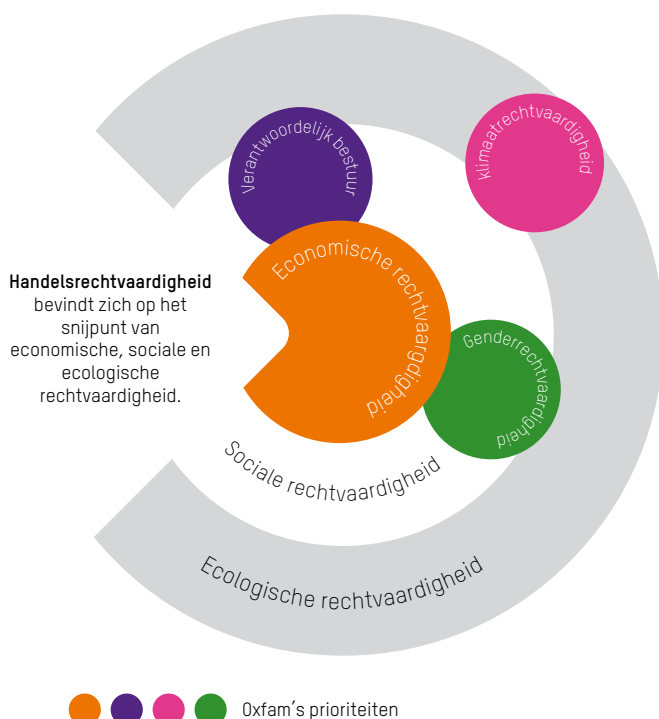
Verantwoordelijk bestuur

klimaatrechtvaardigheid

Handelsrechtvaardigheid bevindt zich op het snijpunt van economische, sociale en ecologische rechtvaardigheid.

Economische rechtvaardigheid

Genderrechtvaardigheid

Sociale rechtvaardigheid

Ecologische rechtvaardigheid

Oxfam's prioriteiten